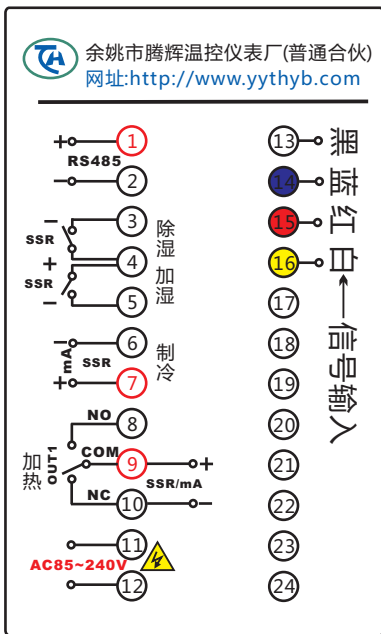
余姚市腾辉温控仪表厂(普通合伙)
网址:http://www.yythyb.com

+ 1
RS485
- 2
- 3
SSR
+ 4
SSR
- 5
除湿
加湿
- mA 6
SSR
+ 7
制冷
NO 8
加热 OUT1
COM 9 +
SSR/mA
NC 10 -
11
AC85~240V
12

13 黑
14 蓝
15 红
16 白 ← 信号输入
17
18
19
20
21
22
23
24